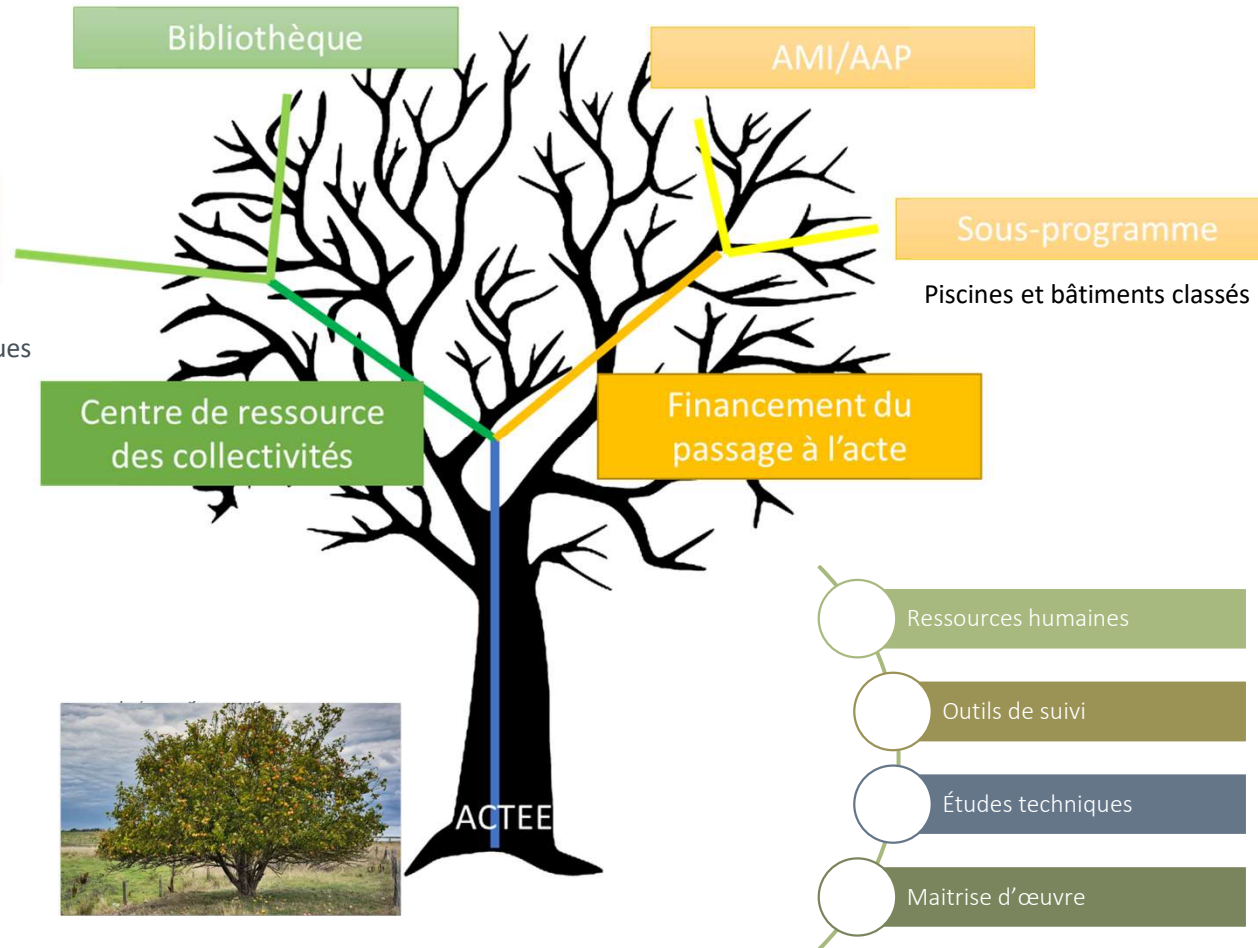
Bibliothèque

AMI/AAP

Sous-programme

Piscines et bâtiments classés

ues

Centre de ressource des collectivités

Financement du passage à l'acte

Ressources humaines

Outils de suivi

Études techniques

Maitrise d'œuvre

ACTEE